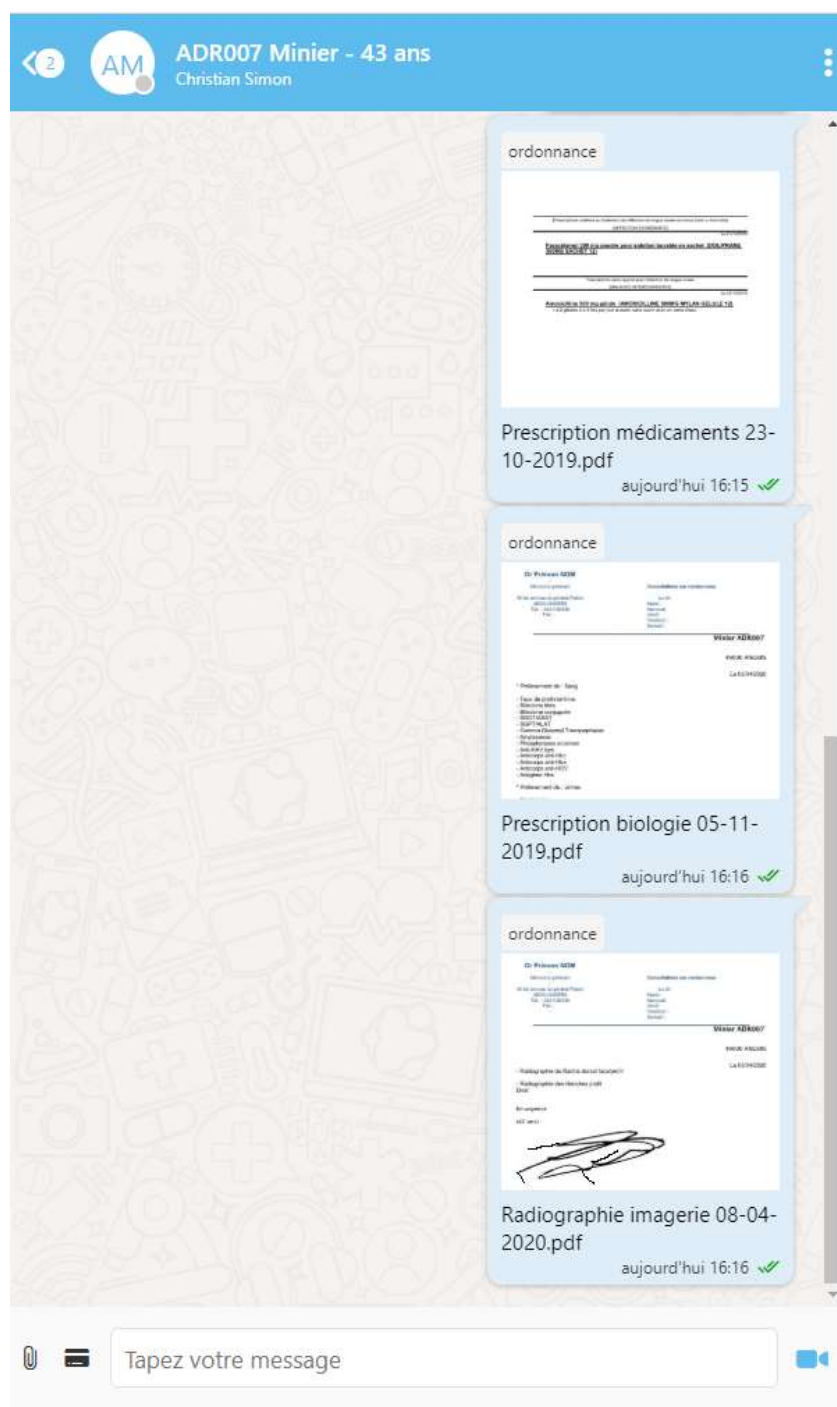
2 AM ADR007 Minier - 43 ans
Christian Simon

ordonnance

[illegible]

Prescription médicaments 23-10-2019.pdf
aujourd'hui 16:15

ordonnance

Dr Prévost GDM
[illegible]
Minier ADR007
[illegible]

Prescription biologie 05-11-2019.pdf
aujourd'hui 16:16

ordonnance

Dr Prévost GDM
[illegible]
Minier ADR007
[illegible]

Radiographie imagerie 08-04-2020.pdf
aujourd'hui 16:16

Tapez votre message